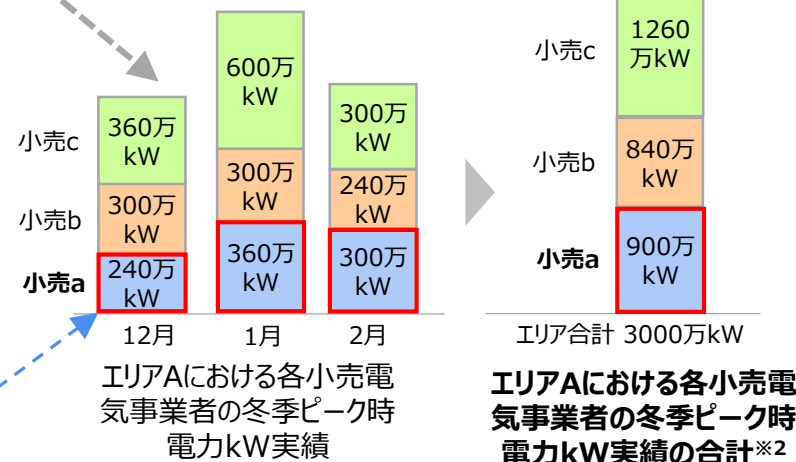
小売c

小売b

小売a

360万kW

300万kW

240万kW

600万kW

300万kW

360万kW

300万kW

240万kW

300万kW

12月

1月

2月

エリアAにおける各小売電気事業者の冬季ピーク時電力kW実績

小売c

小売b

小売a

1260万kW

840万kW

900万kW

エリア合計 3000万kW

エリアAにおける各小売電気事業者の冬季ピーク時電力kW実績の合計※2